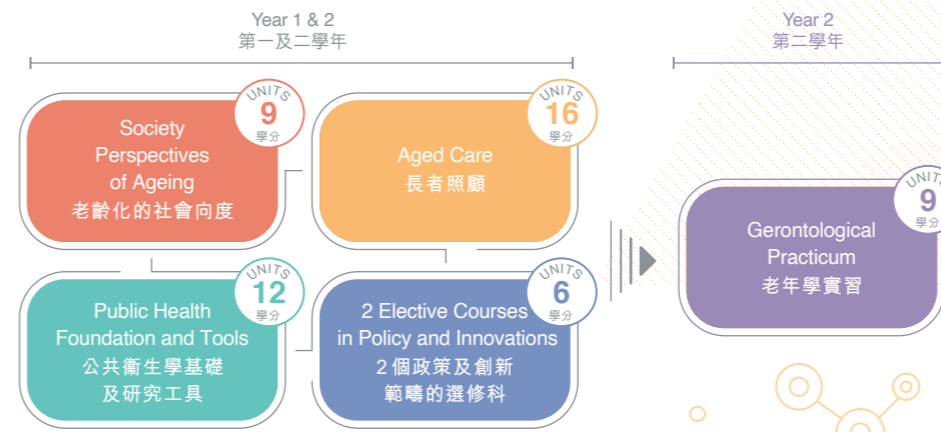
Year 1 & 2
第一及二學年

UNITS
9
學分

Society Perspectives of Ageing
老齡化的社會向度

UNITS
16
學分

Aged Care
長者照顧

UNITS
12
學分

Public Health Foundation and Tools
公共衞生學基礎及研究工具

UNITS
6
學分

2 Elective Courses in Policy and Innovations
2個政策及創新範疇的選修科

Year 2
第二學年

UNITS
9
學分

Gerontological Practicum
老年學實習